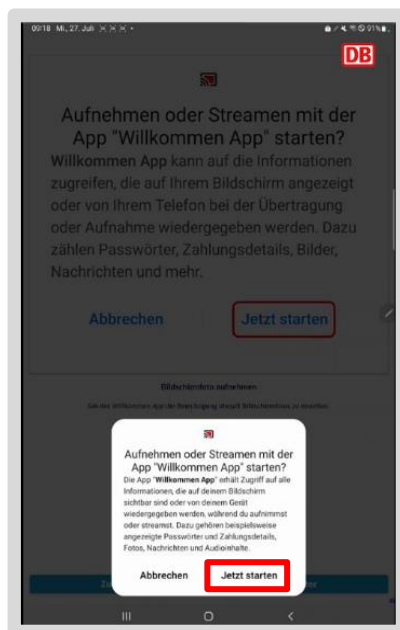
09:18 Mi., 27. Juli

DB

Aufnehmen oder Streamen mit der App "Willkommen App" starten?

Willkommen App kann auf die Informationen zugreifen, die auf Ihrem Bildschirm angezeigt oder von Ihrem Telefon bei der Übertragung oder Aufnahme wiedergegeben werden. Dazu zählen Passwörter, Zahlungsdetails, Bilder, Nachrichten und mehr.

Abbrechen

Jetzt starten

Bildschirmdaten aufnehmen

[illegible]

Aufnehmen oder Streamen mit der App "Willkommen App" starten?

Die App "Willkommen App" erhält Zugriff auf alle Informationen, die auf deinem Bildschirm sichtbar sind oder von deinem Gerät wiedergegeben werden, während du aufnimmst oder streamst. Dazu gehören beispielsweise angezeigte Passwörter und Zahlungsdetails, Fotos, Nachrichten und Audioinhalte.

Abbrechen

Jetzt starten